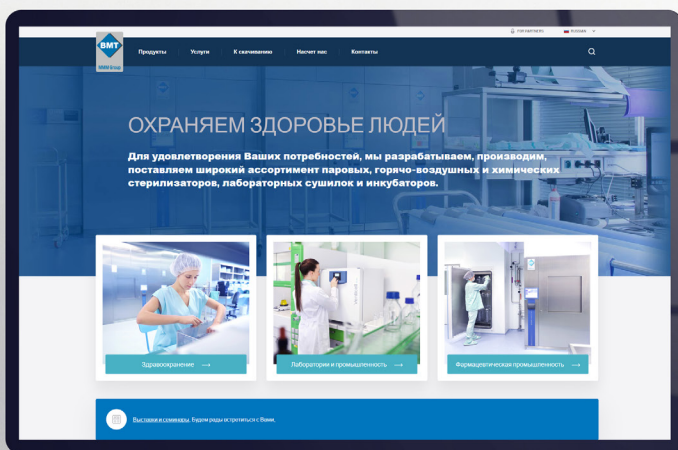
FOR PARTNERS RUSSIAN

BMT
MMM Group

Продукты Услуги К скачиванию Насчет нас Контакты

ОХРАНЯЕМ ЗДОРОВЬЕ ЛЮДЕЙ

Для удовлетворения Ваших потребностей, мы разрабатываем, производим, поставляем широкий ассортимент паровых, горячо-воздушных и химических стерилизаторов, лабораторных сушилок и инкубаторов.

Здравоохранение ⟶

Лаборатории и промышленность ⟶

Фармацевтическая промышленность ⟶

Выставки и семинары. Будем рады встретиться с Вами.